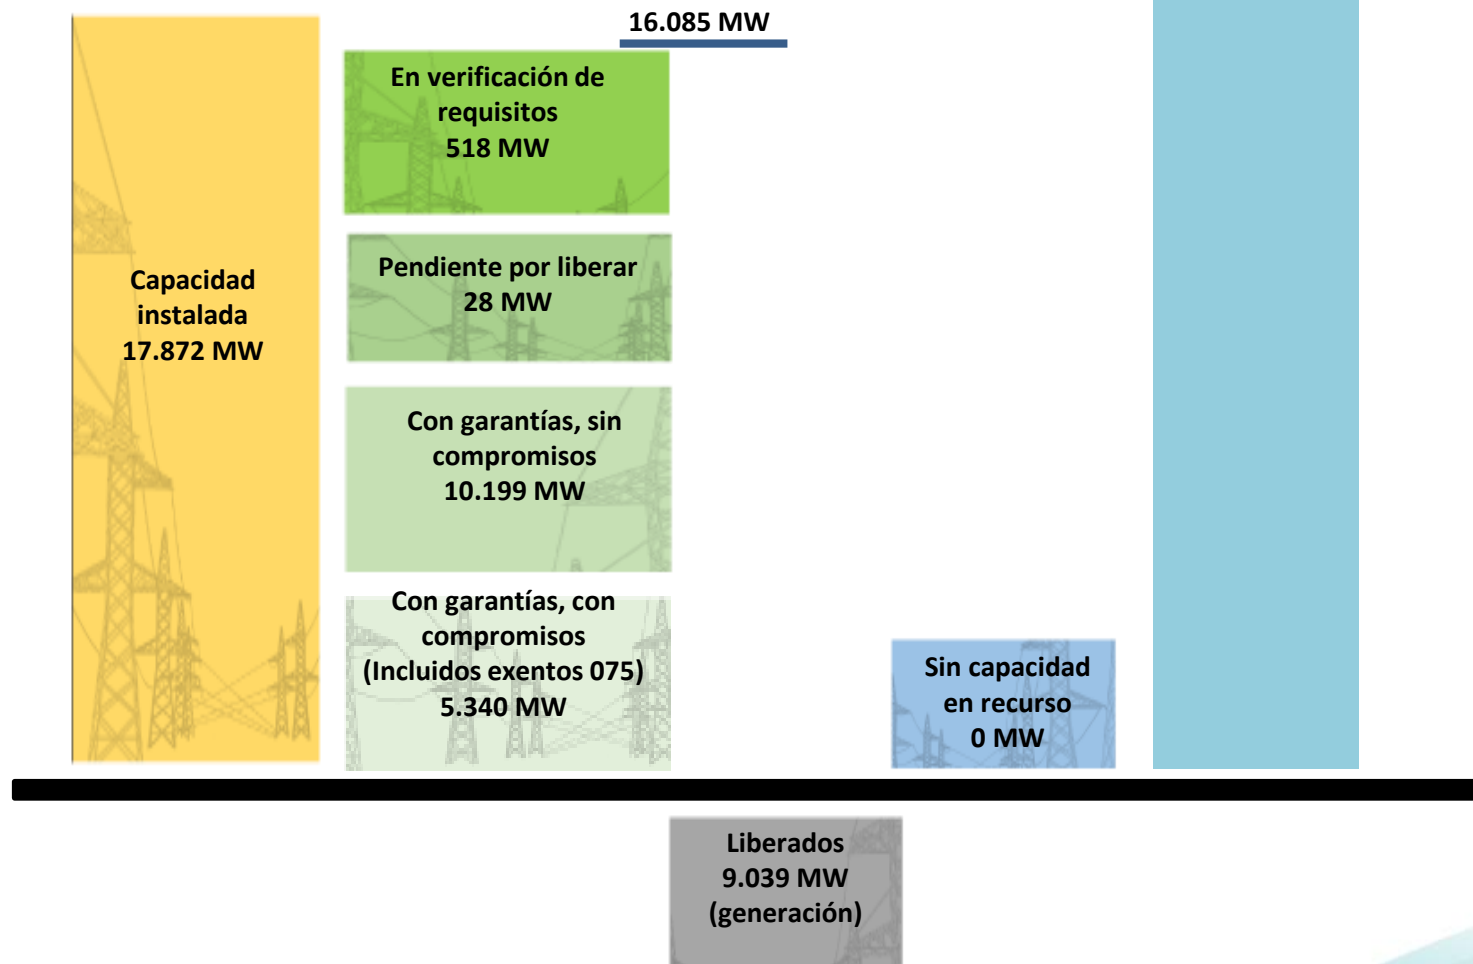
16.085 MW

Capacidad instalada 17.872 MW

En verificación de requisitos 518 MW

Pendiente por liberar 28 MW

Con garantías, sin compromisos 10.199 MW

Con garantías, con compromisos (Incluidos exentos 075) 5.340 MW

Sin capacidad en recurso 0 MW

Liberados 9.039 MW (generación)